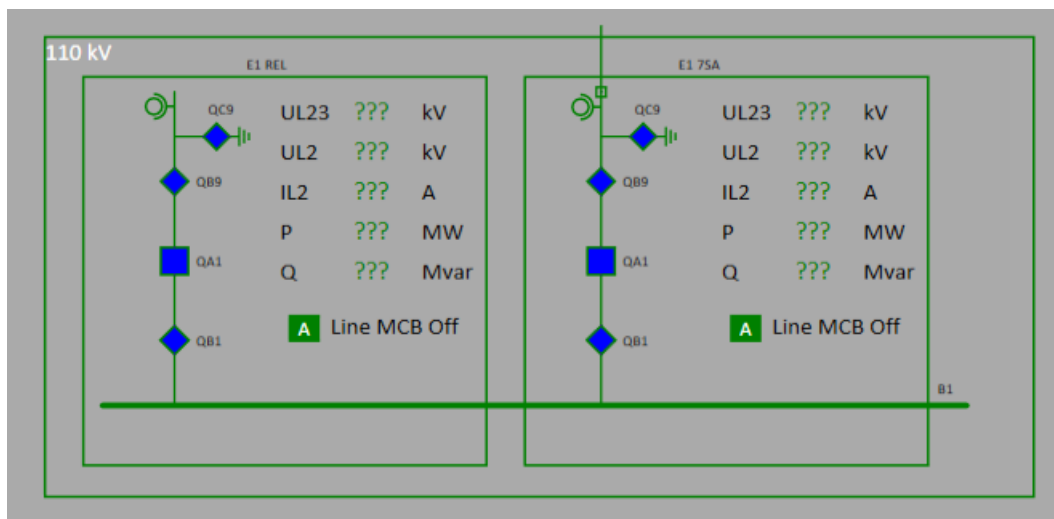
110 kV

E1 REL

QC9
QB9
QA1
QB1

| UL23 | ??? | kV |
|---|---|---|
| UL2 | ??? | kV |
| IL2 | ??? | A |
| P | ??? | MW |
| Q | ??? | Mvar |

A Line MCB Off

E1 7SA

QC9
QB9
QA1
QB1

| UL23 | ??? | kV |
|---|---|---|
| UL2 | ??? | kV |
| IL2 | ??? | A |
| P | ??? | MW |
| Q | ??? | Mvar |

A Line MCB Off

B1